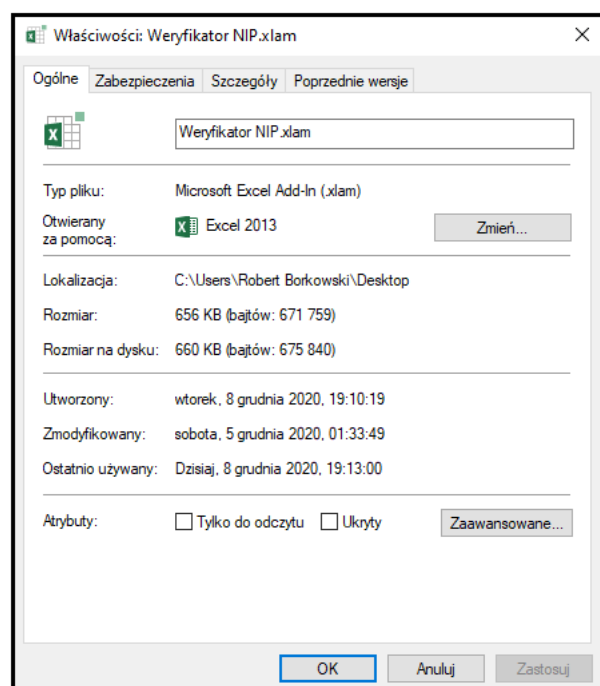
Właściwości: Weryfikator NIP.xlam

Ogólne | Zabezpieczenia | Szczegóły | Poprzednie wersje

Weryfikator NIP.xlam

Typ pliku: Microsoft Excel Add-In (.xlam)

Otwierany za pomocą: Excel 2013 Zmień...

Lokalizacja: C:\Users\Robert Borkowski\Desktop

Rozmiar: 656 KB (bajtów: 671 759)

Rozmiar na dysku: 660 KB (bajtów: 675 840)

Utworzony: wtorek, 8 grudnia 2020, 19:10:19

Zmodyfikowany: sobota, 5 grudnia 2020, 01:33:49

Ostatnio używany: Dzisiaj, 8 grudnia 2020, 19:13:00

Atrybuty: Tylko do odczytu Ukryty Zaawansowane...

OK Anuluj Zastosuj